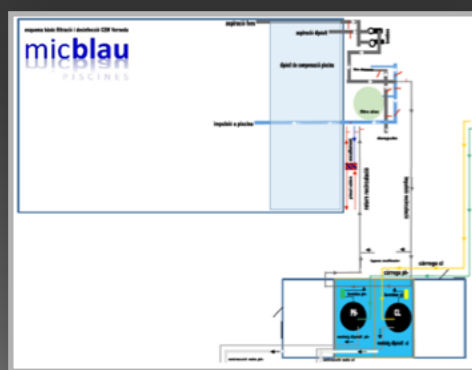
esquema bàsic filtració i desinfecció CEM Vernada

micblau
PISCINES

aspiració fons

aspiració dipòsit

dipòsit de compensació piscina

impulsió a piscina

filtre sílex

pH

CL

càrrega pH

càrrega cl

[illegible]